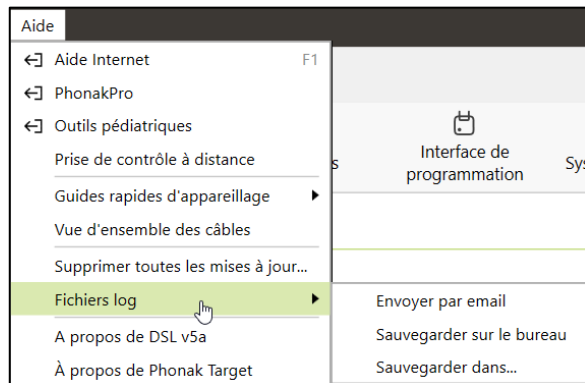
Aide

Aide Internet F1
PhonakPro
Outils pédiatriques
Prise de contrôle à distance
Guides rapides d'appareillage
Vue d'ensemble des câbles
Supprimer toutes les mises à jour...
Fichiers log
A propos de DSL v5a
À propos de Phonak Target

s
Interface de programmation
Sys

Envoyer par email
Sauvegarder sur le bureau
Sauvegarder dans...